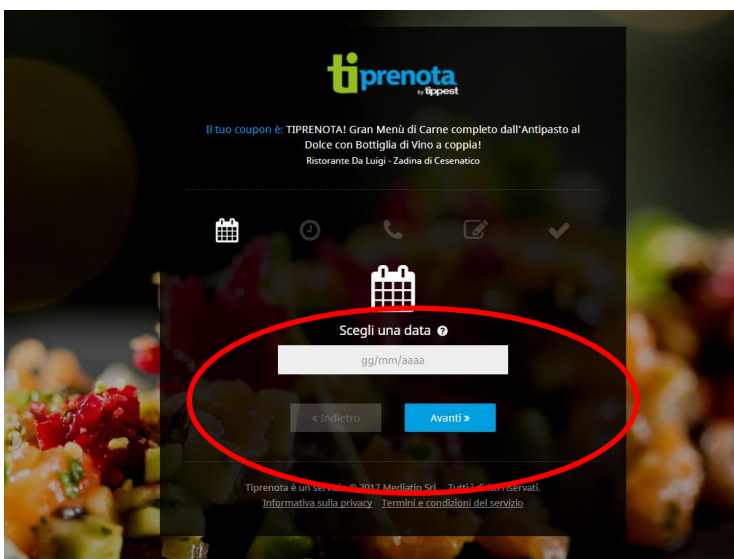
tiprenota
by tippest

Il tuo coupon è: TIPRENOTA! Gran Menù di Carne completo dall'Antipasto al Dolce con Bottiglia di Vino a coppia!
Ristorante Da Luigi - Zadina di Cesenatico

Scegli una data

gg/mm/aaaa

« Indietro

Avanti »

Tiprenota è un servizio © 2017 Mediatip Srl. Tutti i diritti riservati.
Informativa sulla privacy Termini e condizioni del servizio